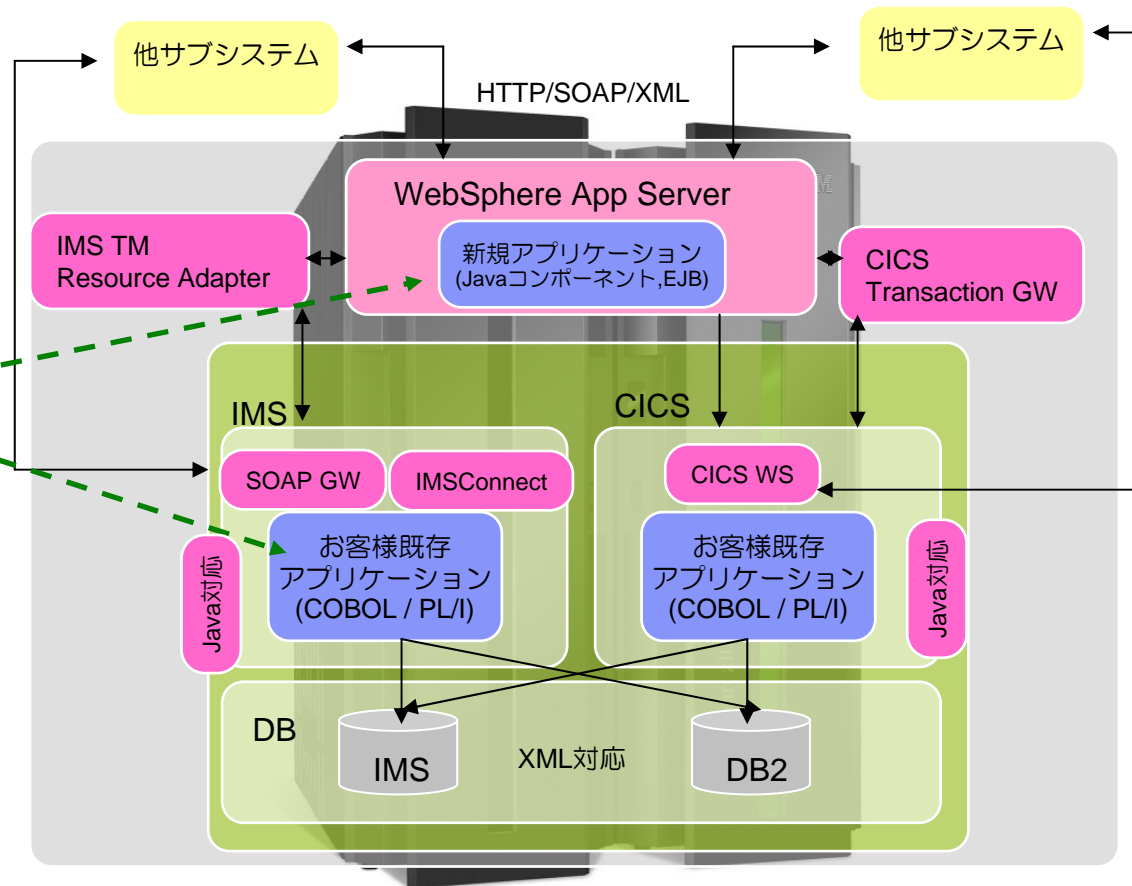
他サブシステム

他サブシステム

HTTP/SOAP/XML

WebSphere App Server

IMS TM Resource Adapter

新規アプリケーション (Javaコンポーネント,EJB)

CICS Transaction GW

IMS

CICS

SOAP GW

IMSConnect

CICS WS

お客様既存アプリケーション (COBOL / PL/I)

お客様既存アプリケーション (COBOL / PL/I)

Java対応

Java対応

DB

IMS

XML対応

DB2